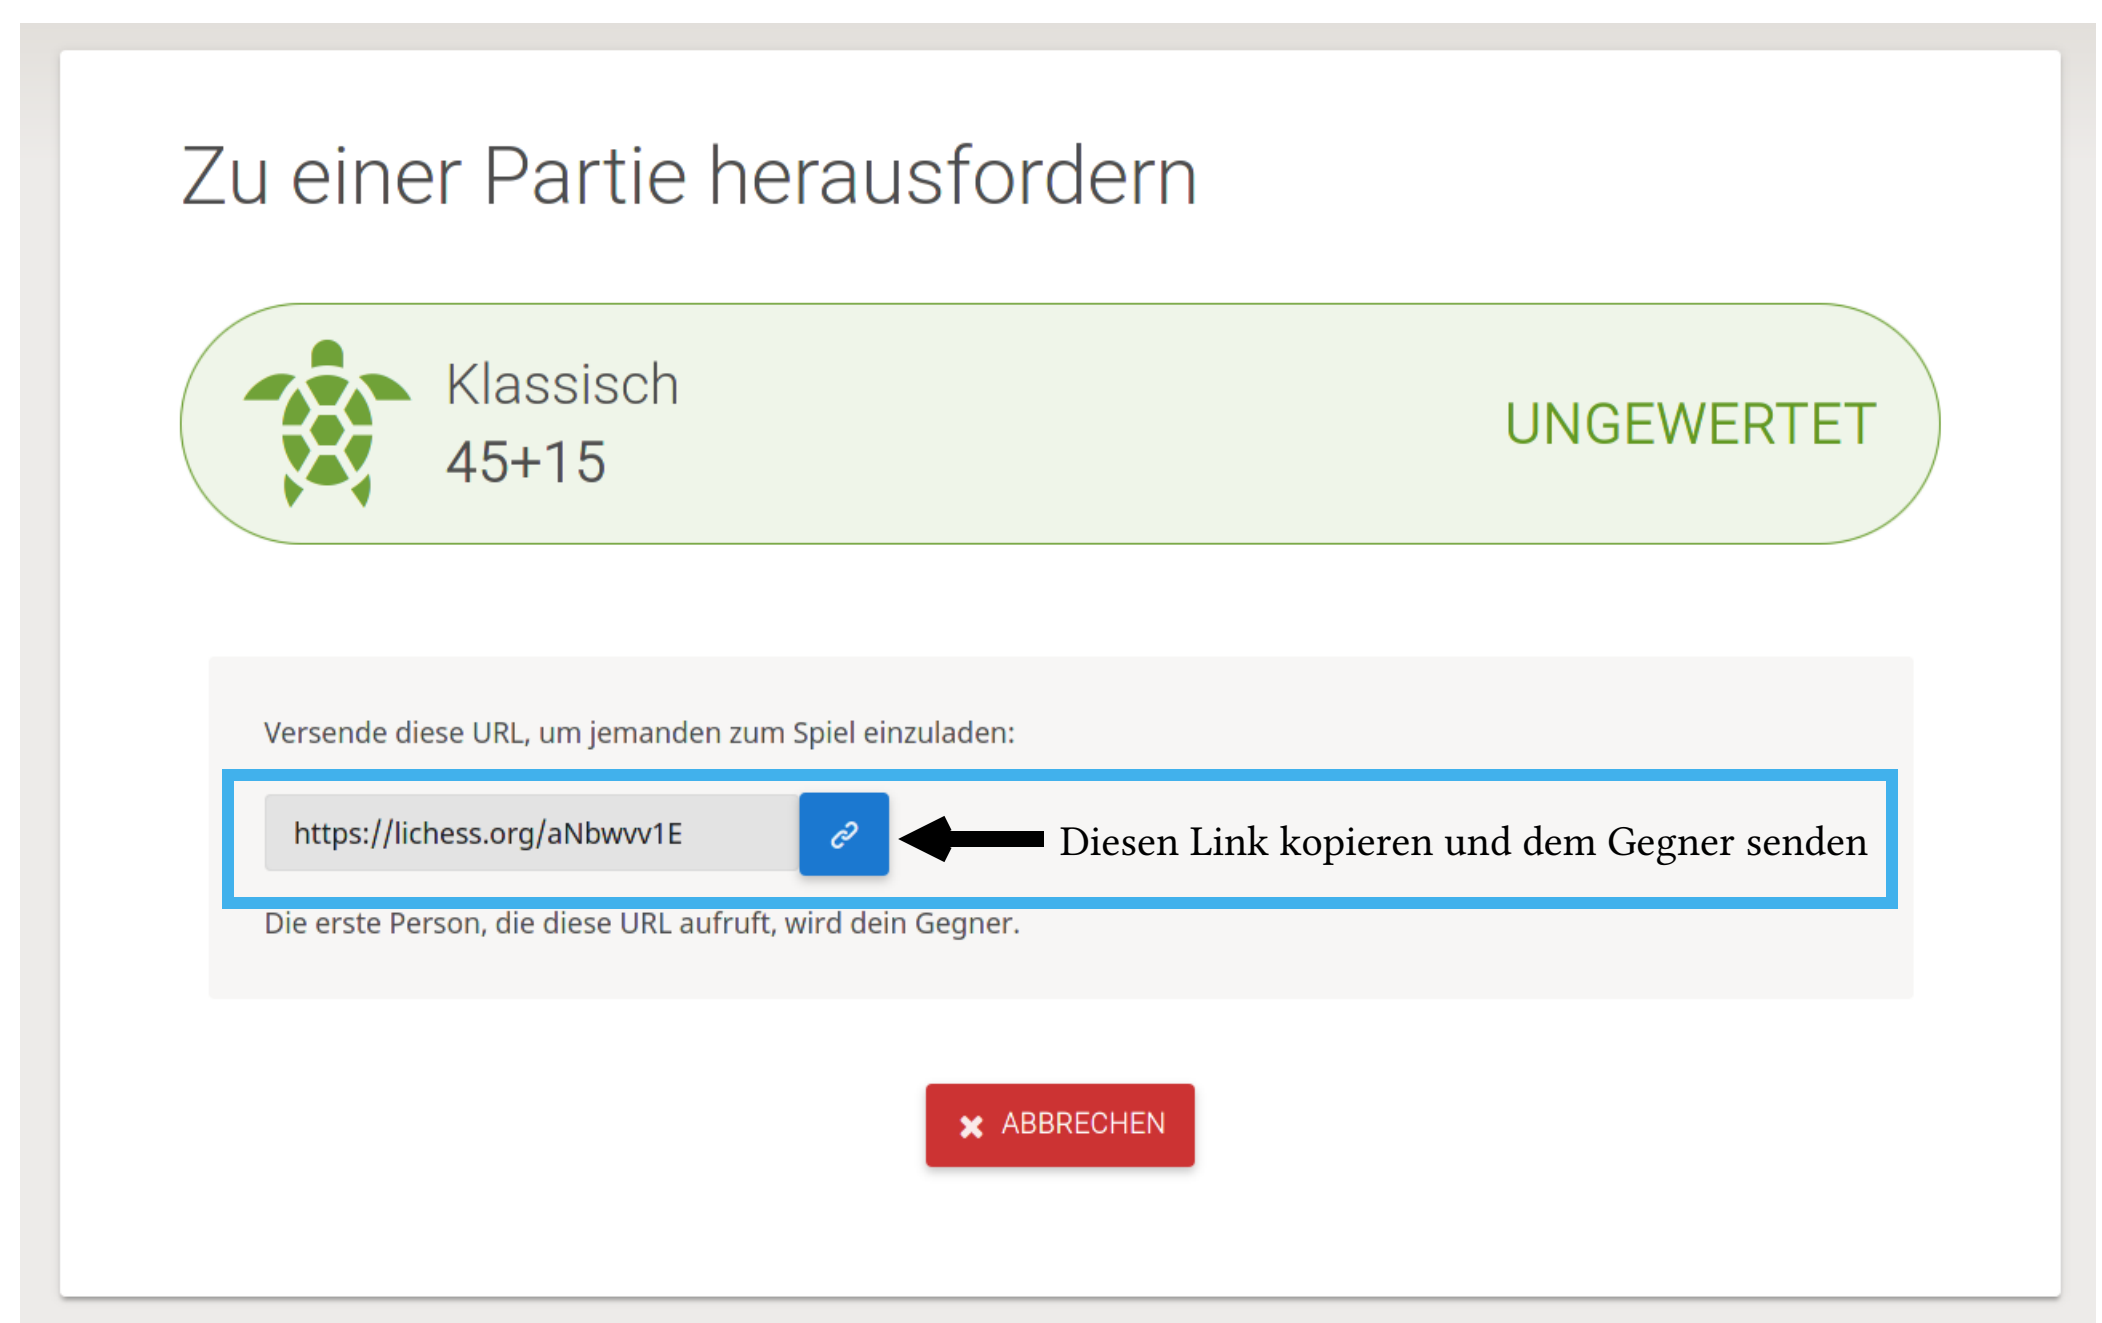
Zu einer Partie herausfordern

Klassisch
45+15

UNGEWERTET

Versende diese URL, um jemanden zum Spiel einzuladen:

https://lichess.org/aNbwvv1E

Diesen Link kopieren und dem Gegner senden

Die erste Person, die diese URL aufruft, wird dein Gegner.

ABBRECHEN